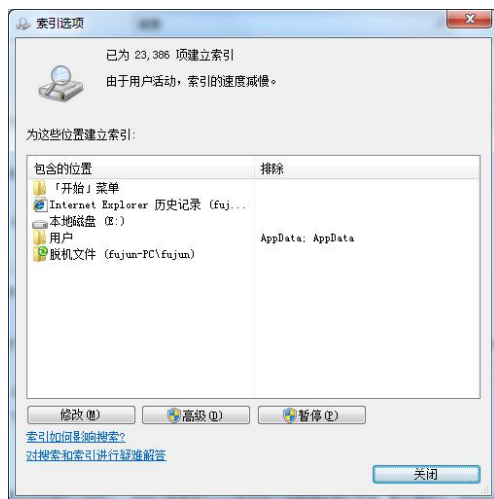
索引选项

已为 23,386 项建立索引

由于用户活动，索引的速度减慢。

为这些位置建立索引：

| 包含的位置 | 排除 |
|---|---|
| 「开始」菜单 | |
| Internet Explorer 历史记录 (fuj... | |
| 本地磁盘 (E:) | |
| 用户 | AppData; AppData |
| 脱机文件 (fujun-PC\fujun) | |

修改(M)
高级(D)
暂停(P)

索引如何影响搜索?

对搜索和索引进行疑难解答

关闭